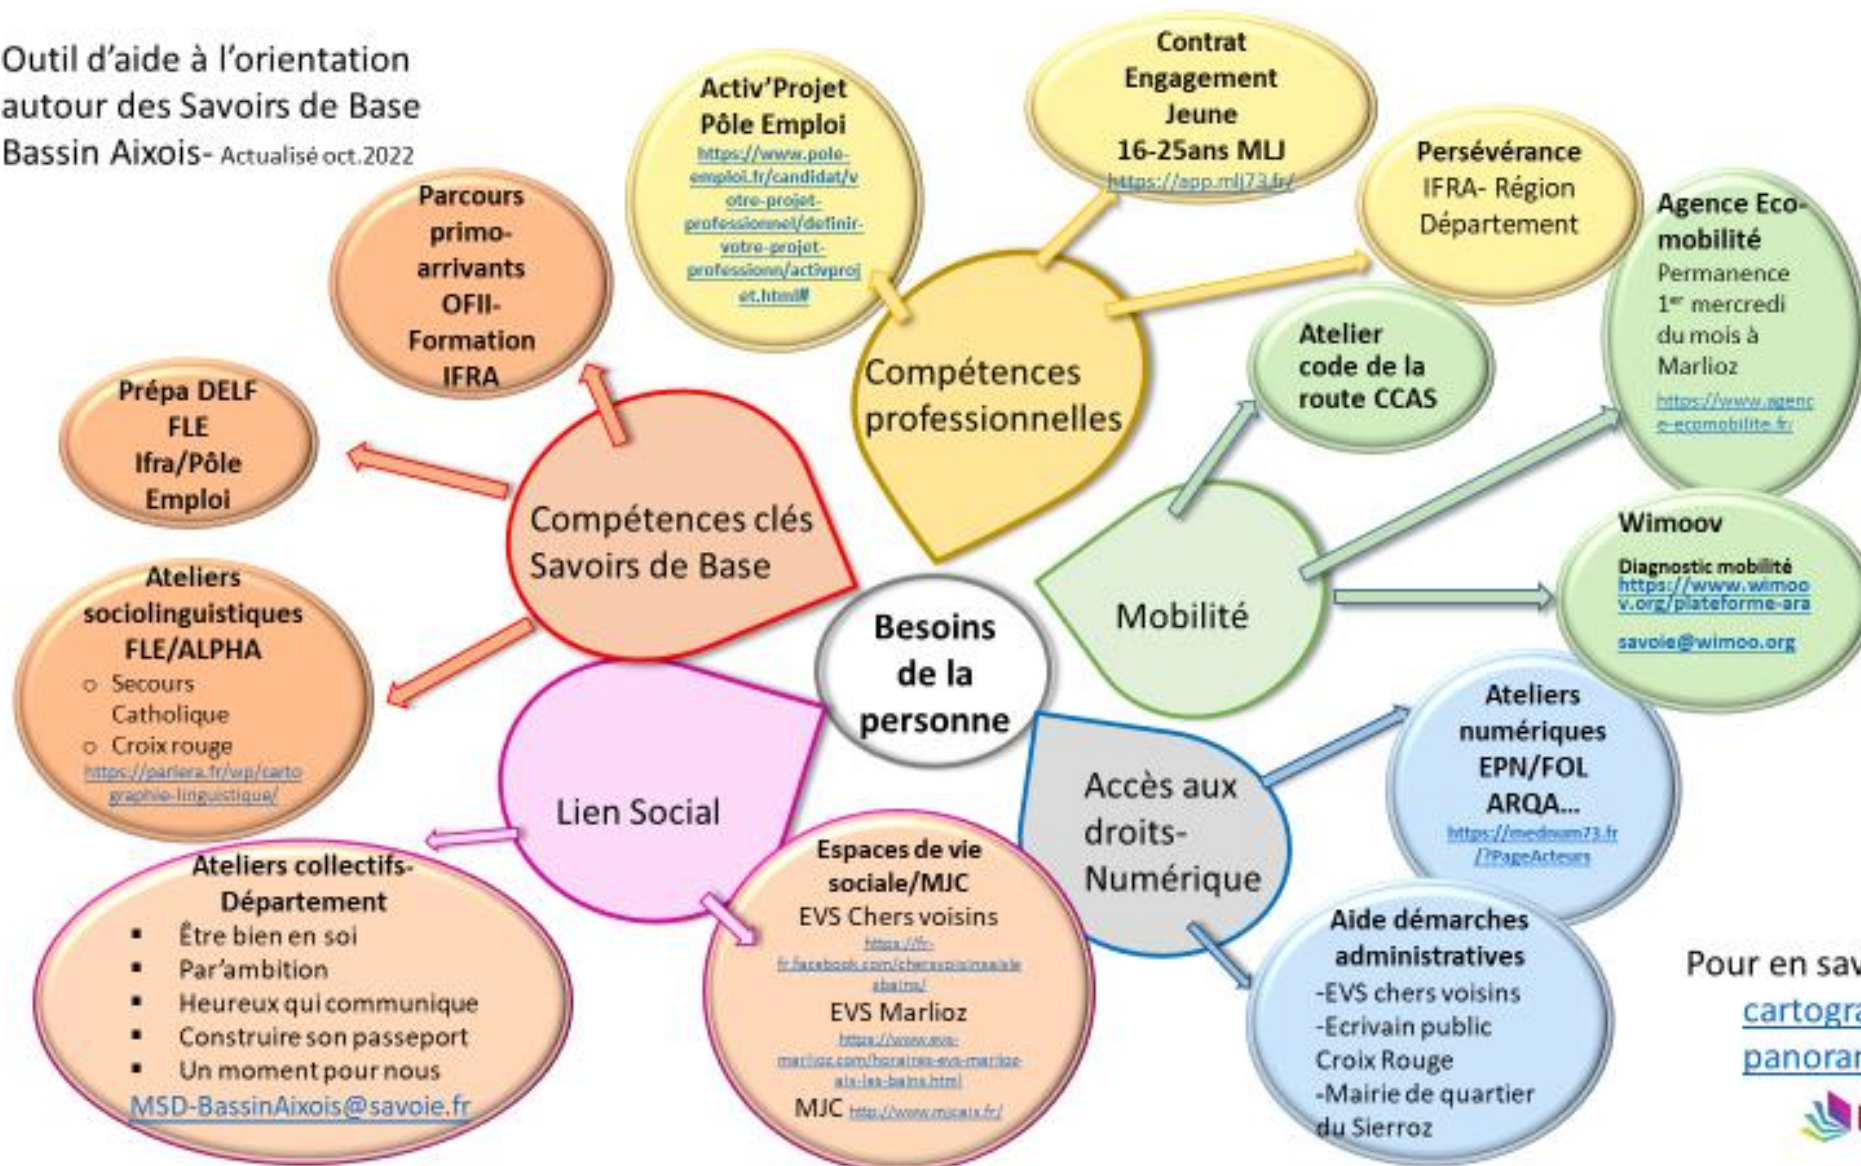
Outil d'aide à l'orientation autour des Savoirs de Base Bassin Aixois- Actualisé oct.2022

Besoins de la personne

Compétences clés Savoirs de Base

Parcours primo-arrivants OFII-Formation IFRA

Prépa DELF FLE Ifra/Pôle Emploi

Ateliers sociolinguistiques FLE/ALPHA
○ Secours Catholique
○ Croix rouge
https://parlera.fr/wp/cartographie-linguistique/

Compétences professionnelles

Activ'Projet Pôle Emploi
https://www.pole-emploi.fr/candidat/votre-projet-professionnel/definir-votre-projet-professionn/activprojet.html#

Contrat Engagement Jeune 16-25ans MLJ
https://app.mlj73.fr/

Persévérance
IFRA- Région Département

Mobilité

Atelier code de la route CCAS

Agence Eco-mobilité
Permanence 1$^{er}$ mercredi du mois à Marlioz
https://www.agence-ecomobilite.fr

Wimoov
Diagnostic mobilité
https://www.wimoov.org/plateforme-ara
savoie@wimoo.org

Lien Social

Ateliers collectifs-Département
▪ Être bien en soi
▪ Par'ambition
▪ Heureux qui communique
▪ Construire son passeport
▪ Un moment pour nous
MSD-BassinAixois@savoie.fr

Espaces de vie sociale/MJC
EVS Chers voisins
https://fr-fr.facebook.com/cherswoisinsaixlesbains/
EVS Marlioz
https://www.evs-marlioz.com/horaires-evs-marlioz-aix-les-bains.html
MJC http://www.mjcaix.fr/

Accès aux droits-Numérique

Ateliers numériques EPN/FOL ARQA...
https://medinum73.fr/?PageActeurs

Aide démarches administratives
-EVS chers voisins
-Ecrivain public Croix Rouge
-Mairie de quartier du Sierroz

Pour en sav
cartogra
panorar